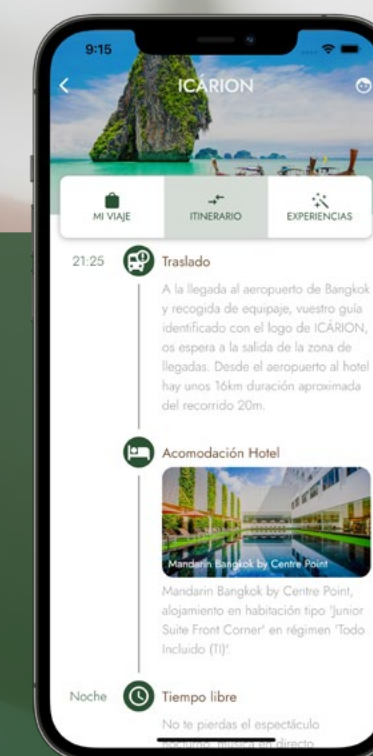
9:15

ICÁRION

MI VIAJE
ITINERARIO
EXPERIENCIAS

21:25
Traslado
A la llegada al aeropuerto de Bangkok y recogida de equipaje, vuestro guía identificado con el logo de ICÁRION, os espera a la salida de la zona de llegadas. Desde el aeropuerto al hotel hay unos 16km duración aproximada del recorrido 20m.

Acomodación Hotel
Mandarin Bangkok by Centre Point
Mandarin Bangkok by Centre Point, alojamiento en habitación tipo 'Junior Suite Front Corner' en régimen 'Todo Incluido (TI)'.

Noche
Tiempo libre
No te pierdas el espectáculo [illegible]